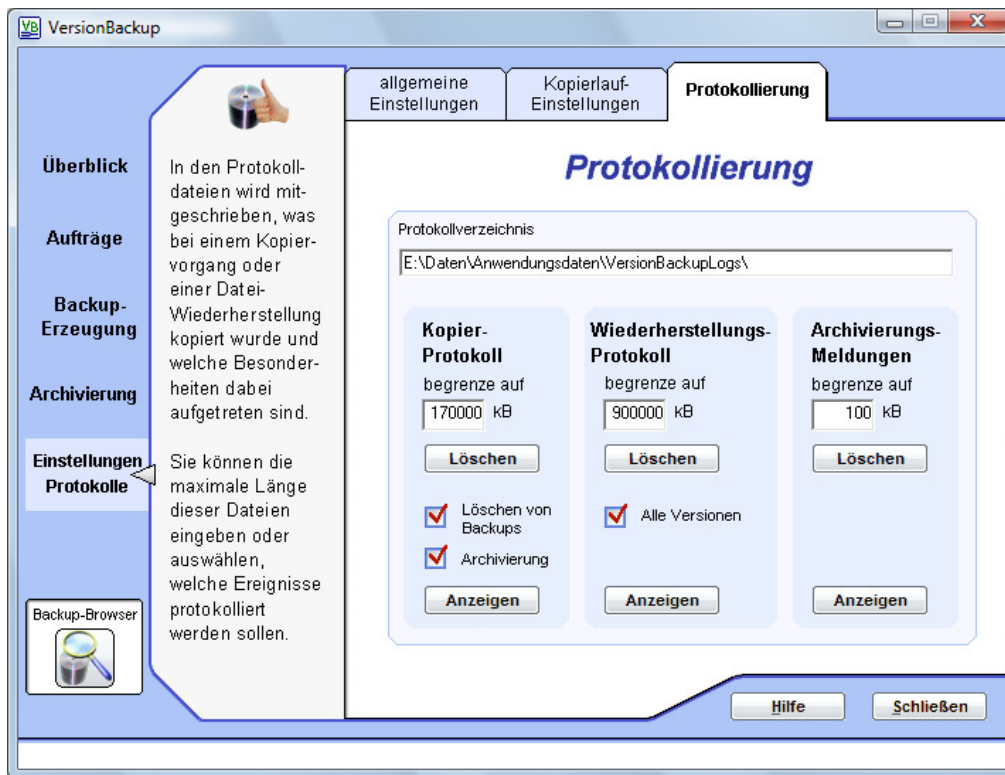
VB VersionBackup

Überblick

Aufträge

Backup-Erzeugung

Archivierung

Einstellungen Protokolle

Backup-Browser

In den Protokolldateien wird mitgeschrieben, was bei einem Kopiervorgang oder einer Datei-Wiederherstellung kopiert wurde und welche Besonderheiten dabei aufgetreten sind.

Sie können die maximale Länge dieser Dateien eingeben oder auswählen, welche Ereignisse protokolliert werden sollen.

allgemeine Einstellungen | Kopierlauf-Einstellungen | Protokollierung

Protokollierung

Protokollverzeichnis

E:\Daten\Anwendungsdaten\VersionBackupLogs\

Kopier-Protokoll
begrenze auf
170000 kB
Löschen
Löschen von Backups
Archivierung
Anzeigen

Wiederherstellungs-Protokoll
begrenze auf
900000 kB
Löschen
Alle Versionen
Anzeigen

Archivierungs-Meldungen
begrenze auf
100 kB
Löschen
Anzeigen

Hilfe

Schließen